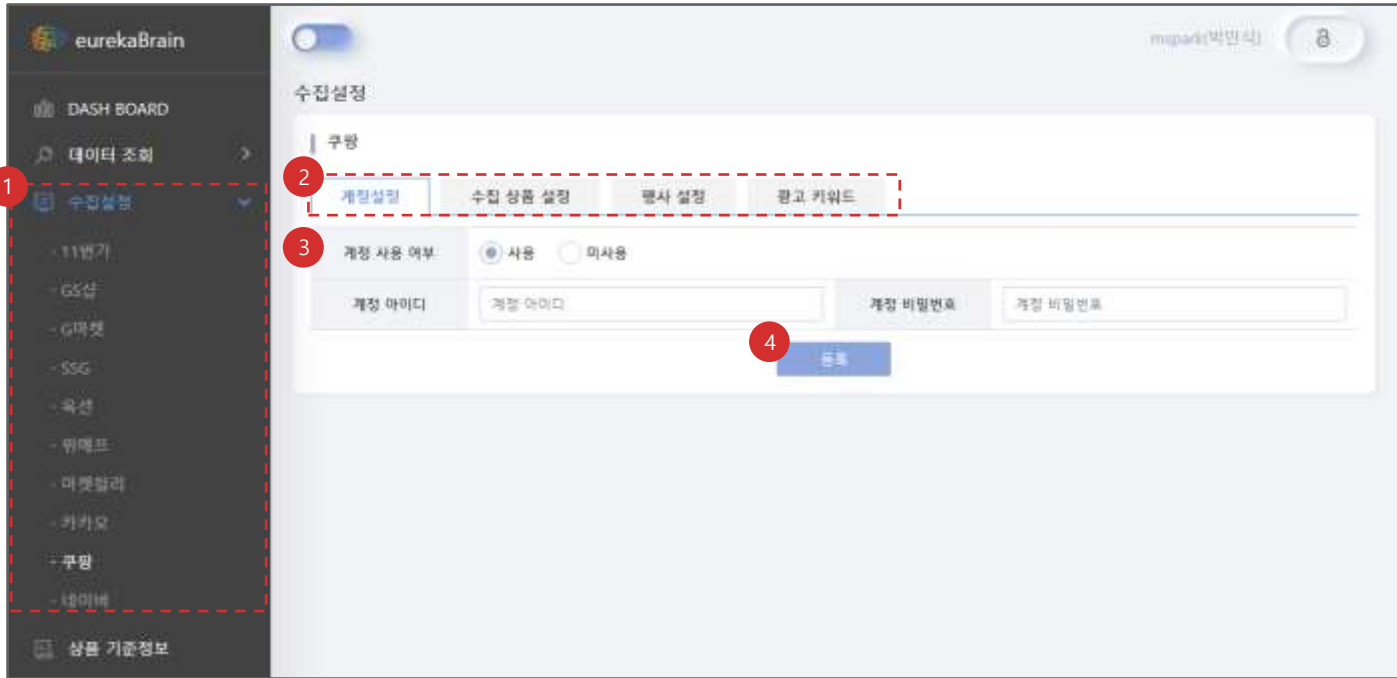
eurekaBrain

DASH BOARD

데이터 조회

1

수집설정

- 11번가

- GS샵

- G마켓

- SSG

- 옥션

- 위메프

- 마켓컬리

- 카카오

- 쿠팡

- 네이버

상품 기준정보

mspark(박민식)

수집설정

쿠팡

2

계정설정

수집 상품 설정

행사 설정

광고 키워드

3

계정 사용 여부

사용

미사용

계정 아이디

계정 아이디

계정 비밀번호

계정 비밀번호

4

등록